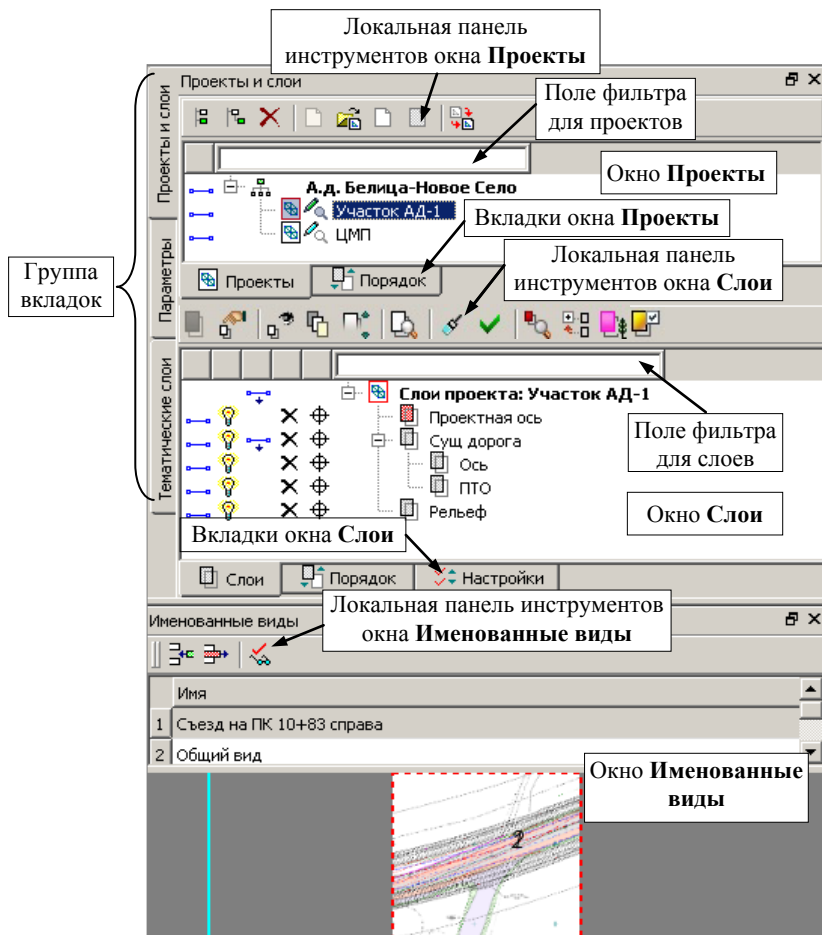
Локальная панель инструментов окна **Проекты**

Проекты и слои

Поле фильтра для проектов

Окно **Проекты**

Проекты и слои

А.д. Белица-Новое Село

Участок АД-1

ЦМП

Вкладки окна **Проекты**

Группа вкладок

Параметры

Проекты

Порядок

Локальная панель инструментов окна **Слои**

Тематические слои

Слои проекта: Участок АД-1

Проектная ось

Сущ дорога

Ось

ПТО

Рельеф

Поле фильтра для слоев

Окно **Слои**

Вкладки окна **Слои**

Слои

Порядок

Настройки

Именованные виды

Локальная панель инструментов окна **Именованные виды**

| | Имя |
|---|---|
| 1 | Съезд на ПК 10+83 справа |
| 2 | Общий вид |

Окно **Именованные виды**

2